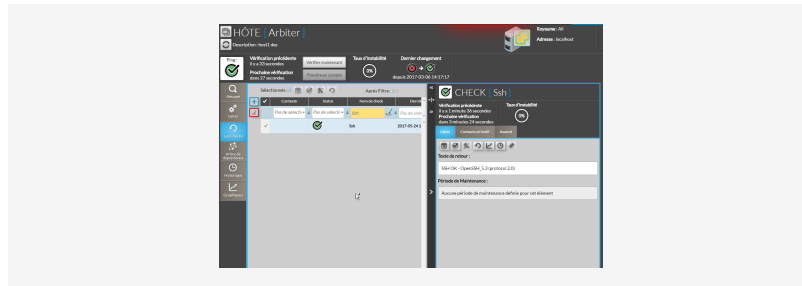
HÔTE | Arbiter |
Description : host1 des

Royaume : All
Adresse : localhost

Prog.
Vérification précédente
Il y a 33 secondes
Prochaine vérification
dans 27 secondes
Vérifier maintenant
Prendre en compte
Taux d'instabilité
0%
Dernier changement
depuis 2017-03-06 14:17:17

Résumé
Détails
Les Checks
Arbre de dépendance
Historique
Graphiques

Sélectionnés : 0
Après Filtre : 1/1
Contexte
Statut
Nom du check
Pas de sélecti
Pas de sélecti
ssh
Pas de sél
SA
2017-05-24 1

CHECK | Ssh |
Vérification précédente
Il y a 1 minute 36 secondes
Prochaine vérification
dans 3 minutes 24 secondes
Taux d'instabilité
0%
Détail
Commande/Seuil
Avancé
Texte de retour :
SSH OK - OpenSSH_5.3 (protocol 2.0)
Période de Maintenance :
Aucune période de maintenance définie pour cet élément